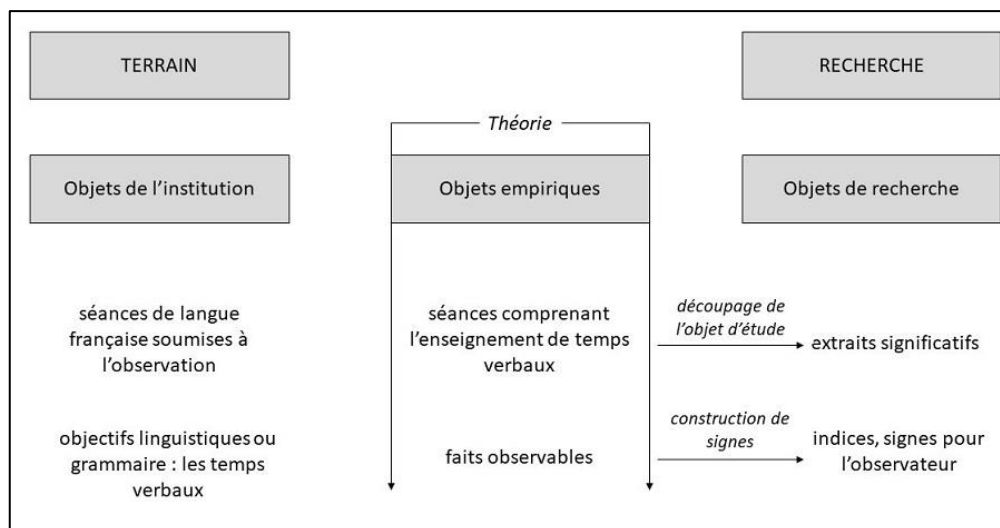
TERRAIN

RECHERCHE

*Théorie*

Objets de l'institution

Objets empiriques

Objets de recherche

séances de langue française soumises à l'observation

séances comprenant l'enseignement de temps verbaux

*découpage de l'objet d'étude*

extraits significatifs

objectifs linguistiques ou grammaire : les temps verbaux

faits observables

*construction de signes*

indices, signes pour l'observateur